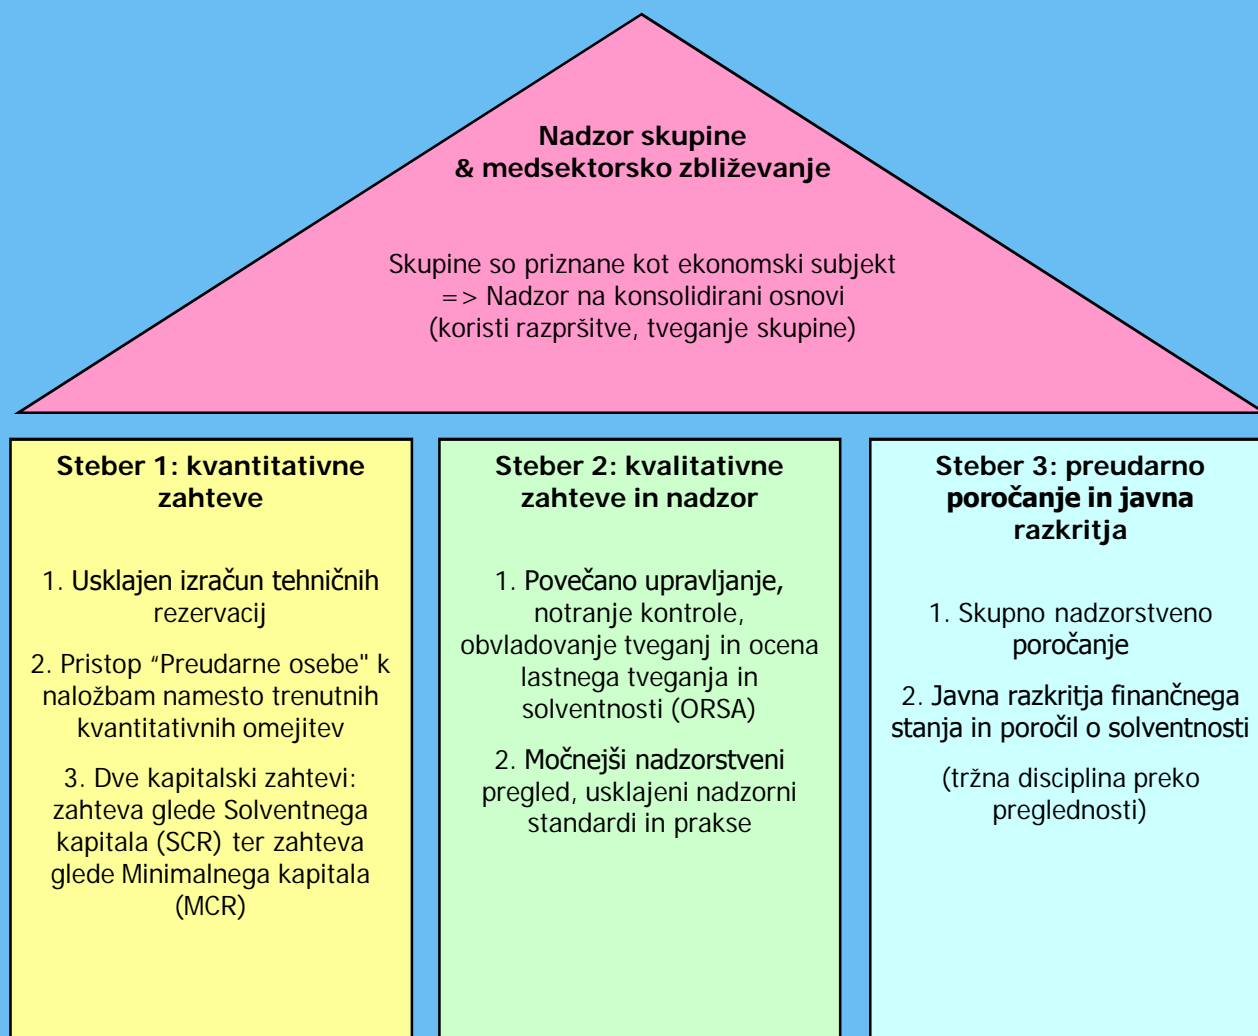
**Nadzor skupine**
**& medsektorsko zbliževanje**

Skupine so priznane kot ekonomski subjekt
=> Nadzor na konsolidirani osnovi
(koristi razpršitve, tveganje skupine)

**Steber 1: kvantitativne zahteve**

1. Usklajen izračun tehničnih rezervacij

2. Pristop “Preudarne osebe" k naložbam namesto trenutnih kvantitativnih omejitev

3. Dve kapitalski zahtevi: zahteva glede Solventnega kapitala (SCR) ter zahteva glede Minimalnega kapitala (MCR)

**Steber 2: kvalitativne zahteve in nadzor**

1. Povečano upravljanje, notranje kontrole, obvladovanje tveganj in ocena lastnega tveganja in solventnosti (ORSA)

2. Močnejši nadzorstveni pregled, usklajeni nadzorni standardi in prakse

**Steber 3: preudarno poročanje in javna razkritja**

1. Skupno nadzorstveno poročanje

2. Javna razkritja finančnega stanja in poročil o solventnosti

(tržna disciplina preko preglednosti)